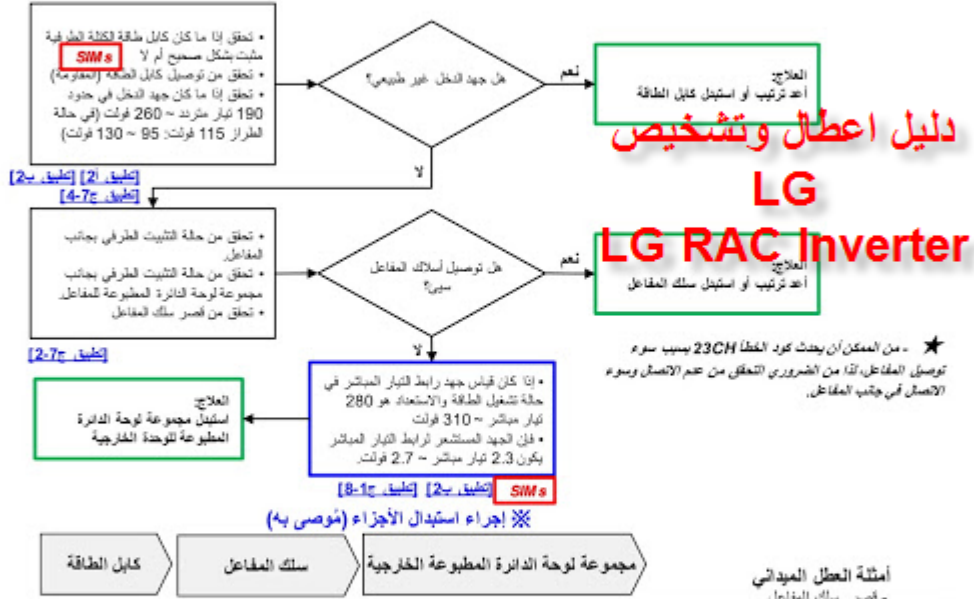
• تحقق إذا ما كان كابل طاقة الكتلة الطرفية مثبت بشكل صحيح أم لا SIMs
• تحقق من توصيل كابل الطاقة (المقاومة)
• تحقق إذا ما كان جهد الدخل في حدود 190 تيار متردد ~ 260 فولت (في حالة الطراز 115 فولت: 95 ~ 130 فولت)

[تطبيق 2أ] [تطبيق ب-2]
[تطبيق ج-7-4]

هل جهد الدخل غير طبيعي؟

نعم

العلاج:
أعد ترتيب أو استبدل كابل الطاقة

دليل اعطال وتشخيص
LG
LG RAC Inverter

لا

• تحقق من حالة التثبيت الطرفي بجانب المفاعل.
• تحقق من حالة التثبيت الطرفي بجانب مجموعة لوحة الدائرة المطبوعة للمفاعل.
• تحقق من قصر سلك المفاعل

هل توصيل أسلاك المفاعل سيء؟

نعم

العلاج:
أعد ترتيب أو استبدل سلك المفاعل

[تطبيق ج-7-2]

لا

★ - من الممكن أن يحدث كود الخطأ 23CH بسبب سوء توصيل المفاعل، لذا من الضروري التحقق من عدم الاتصال وسوء الاتصال في جانب المفاعل.

العلاج:
استبدل مجموعة لوحة الدائرة المطبوعة للوحدة الخارجية

• إذا كان قياس جهد رابط التيار المباشر في حالة تشغيل الطاقة والاستعداد هو 280 تيار مباشر ~ 310 فولت
• كان الجهد المستشعر لرابط التيار المباشر يكون 2.3 تيار مباشر ~ 2.7 فولت.

SIMs [تطبيق ب-2] [تطبيق ج-1-8]

※ إجراء استبدال الأجزاء (مُوصى به)

كابل الطاقة
سلك المفاعل
مجموعة لوحة الدائرة المطبوعة الخارجية

أمثلة العطل الميداني
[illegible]